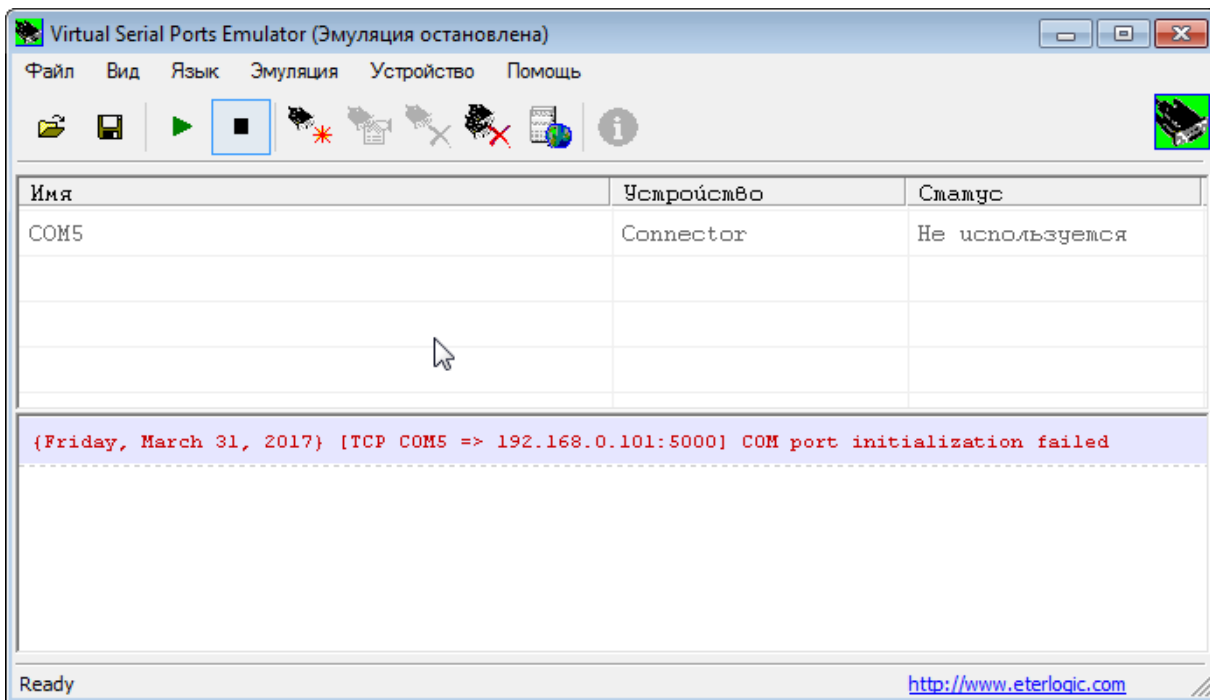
Virtual Serial Ports Emulator (Эмуляция остановлена)

Файл Вид Язык Эмуляция Устройство Помощь

| Имя | Устройство | Статус |
|---|---|---|
| COM5 | Connector | Не используется |

{Friday, March 31, 2017} [TCP COM5 => 192.168.0.101:5000] COM port initialization failed

Ready

http://www.eterlogic.com